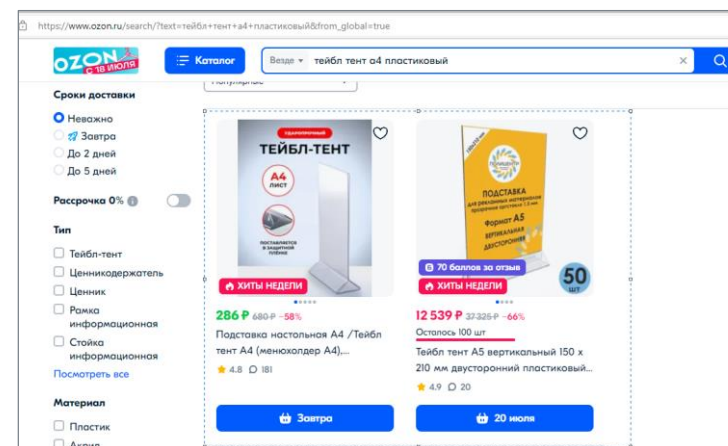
https://www.ozon.ru/search/?text=тейбл+тент+а4+пластиковый&from_global=true

OZON с 18 июля

Каталог

Везде тейбл тент а4 пластиковый

Сроки доставки
Неважно
Завтра
До 2 дней
До 5 дней

Рассрочка 0%

Тип
Тейбл-тент
Ценникодержатель
Ценник
Рамка информационная
Стойка информационная
Посмотреть все

Материал
Пластик

УДАРОПРОЧНЫЙ
ТЕЙБЛ-ТЕНТ
А4 ЛИСТ
ПОСТАВЛЯЕТСЯ В ЗАЩИТНОЙ ПЛЕНКЕ

ХИТЫ НЕДЕЛИ

286 ₽ 680 ₽ -58%

Подставка настольная А4 /Тейбл тент А4 (менюхолдер А4)...

4.8 181

Завтра

ПОДСТАВКА для рекламных материалов
Формат А5
ВЕРТИКАЛЬНАЯ ДВУСТОРОННЯЯ

70 баллов за отзыв
50 шт
ХИТЫ НЕДЕЛИ

12 539 ₽ 37 325 ₽ -66%

Осталось 100 шт

Тейбл тент А5 вертикальный 150 х 210 мм двусторонний пластиковый...

4.9 20

20 июля